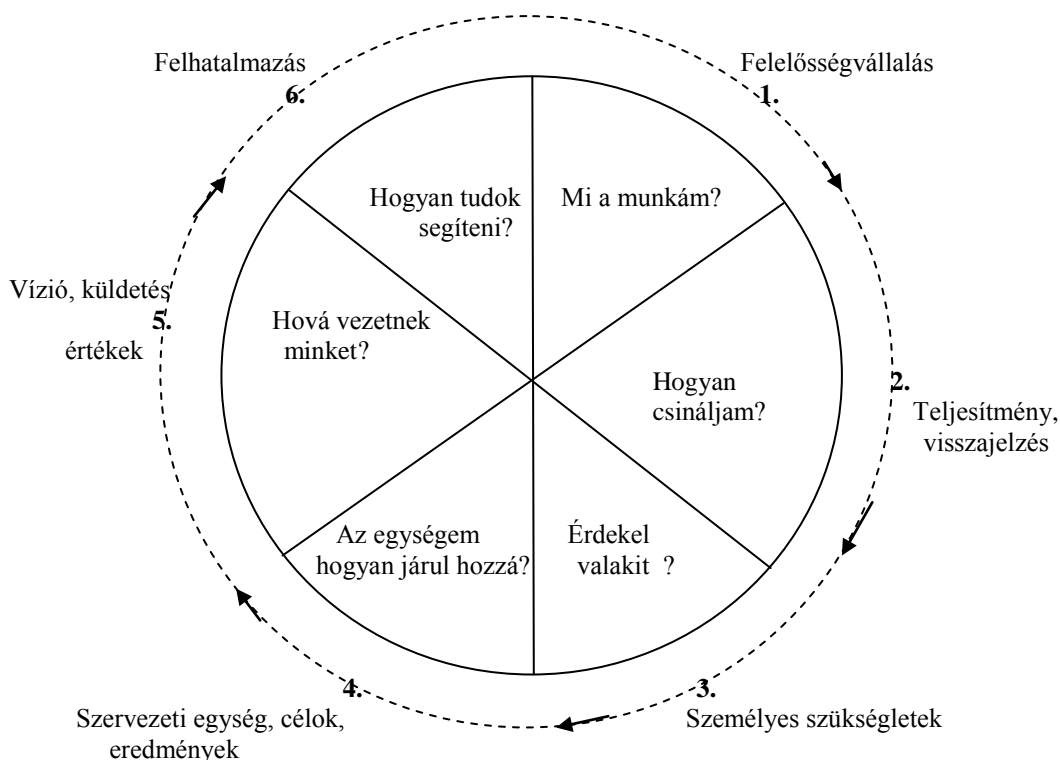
Felhatalmazás
6.

Felelősségvállalás
1.

Hogyan tudok segíteni?

Mi a munkám?

Vízió, küldetés
5.
értékek

Hová vezetnek minket?

Hogyan csináljam?

2.
Teljesítmény, visszajelzés

Az egységem hogyan járul hozzá?

Érdekel valakit ?

4.
Szervezeti egység, célok, eredmények

3.
Személyes szükségletek